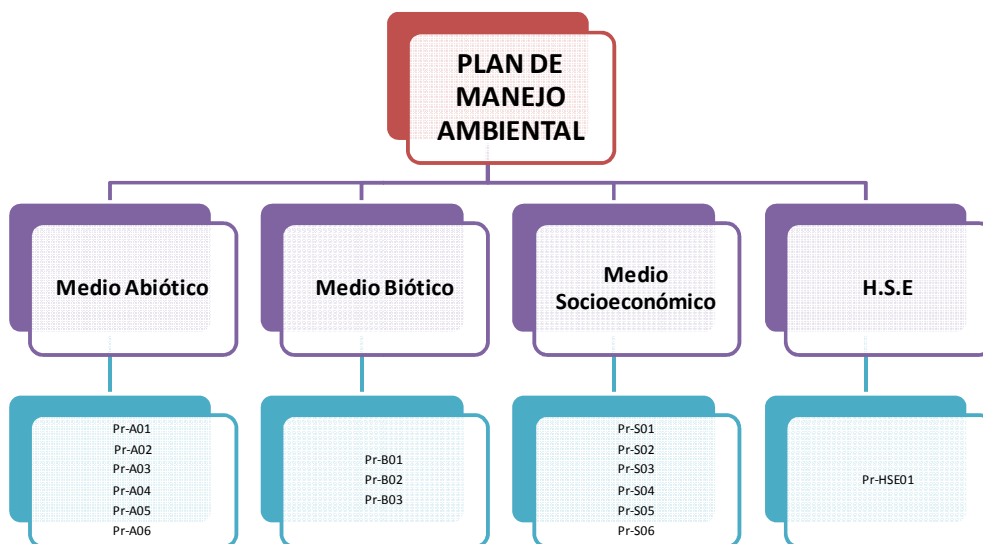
PLAN DE MANEJO AMBIENTAL

Medio Abiótico

Medio Biótico

Medio Socioeconómico

H.S.E

Pr-A01
Pr-A02
Pr-A03
Pr-A04
Pr-A05
Pr-A06

Pr-B01
Pr-B02
Pr-B03

Pr-S01
Pr-S02
Pr-S03
Pr-S04
Pr-S05
Pr-S06

Pr-HSE01